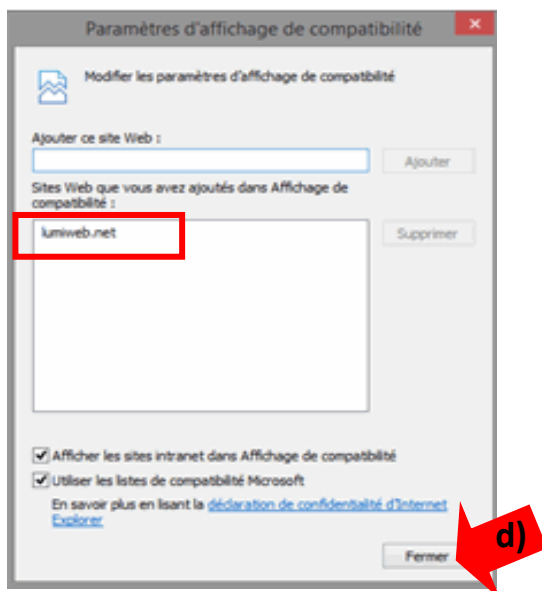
Paramètres d'affichage de compatibilité

Modifier les paramètres d'affichage de compatibilité

Ajouter ce site Web :

Ajouter

Sites Web que vous avez ajoutés dans Affichage de compatibilité :

lumiweb.net

Supprimer

Afficher les sites intranet dans Affichage de compatibilité

Utiliser les listes de compatibilité Microsoft

En savoir plus en lisant la déclaration de confidentialité d'Internet Explorer

d)

Fermer